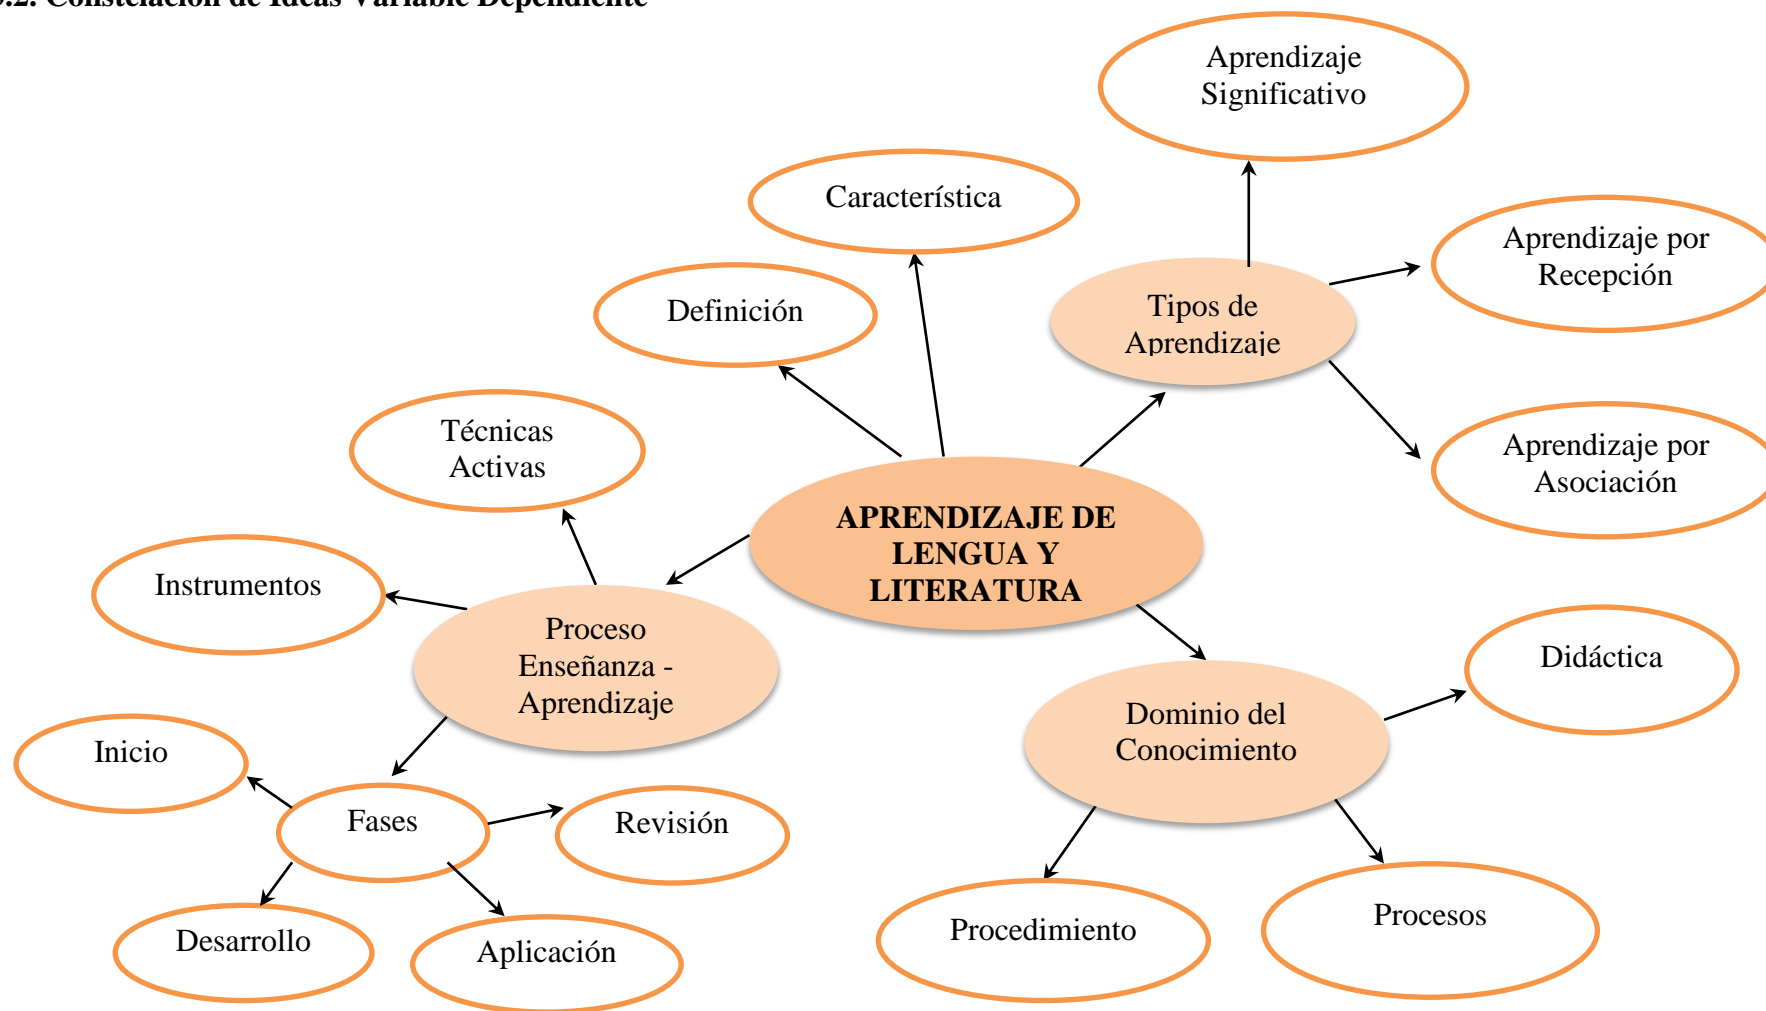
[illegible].2. Constelación de Ideas Variable Dependiente

Aprendizaje Significativo

Característica

Aprendizaje por Recepción

Definición

Tipos de Aprendizaje

Técnicas Activas

Aprendizaje por Asociación

APRENDIZAJE DE LENGUA Y LITERATURA

Instrumentos

Proceso Enseñanza - Aprendizaje

Didáctica

Dominio del Conocimiento

Inicio

Fases

Revisión

Desarrollo

Aplicación

Procedimiento

Procesos